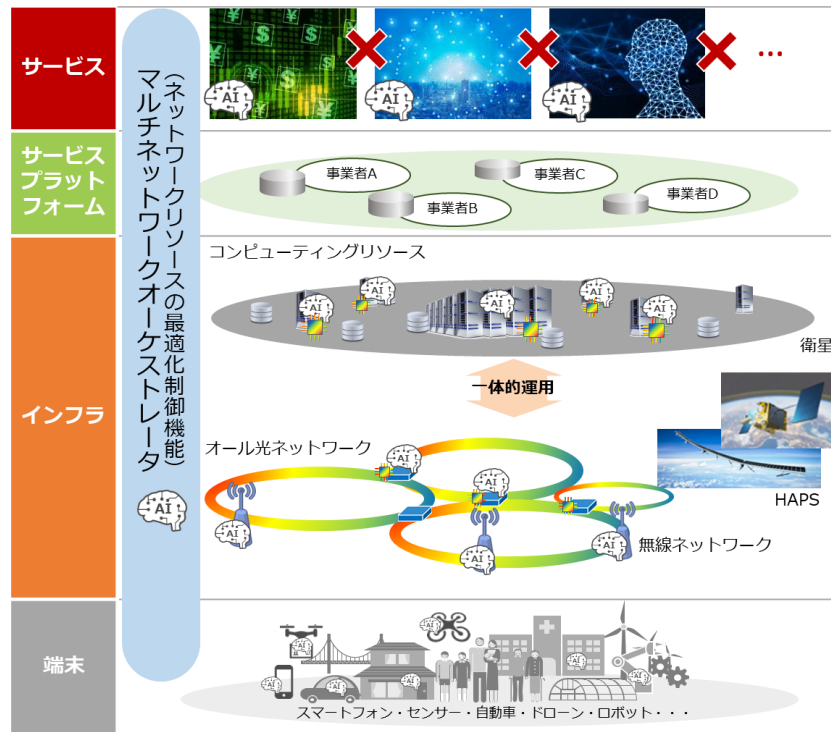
サービス

サービスプラットフォーム

インフラ

端末

マルチネットワークオーケストレータ
（ネットワークリソースの最適化制御機能）

AI

AI AI AI ・・・

事業者A
事業者B
事業者C
事業者D

コンピューティングリソース

衛星

一体的運用

オール光ネットワーク

HAPS

無線ネットワーク

スマートフォン・センサー・自動車・ドローン・ロボット・・・